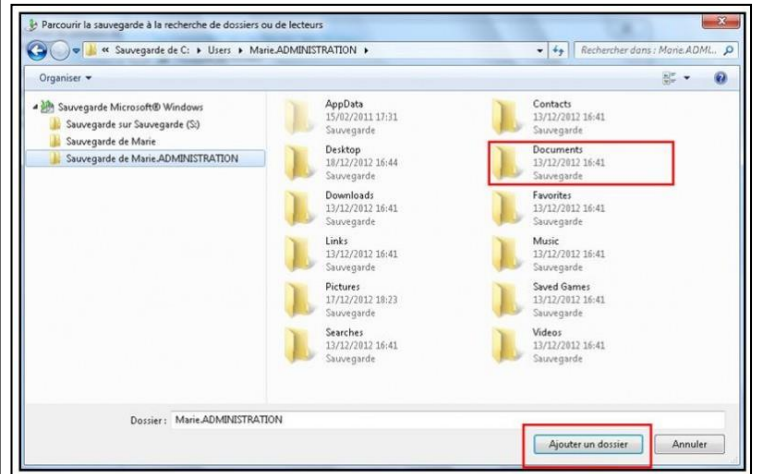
Parcourir la sauvegarde à la recherche de dossiers ou de lecteurs

« Sauvegarde de C: ▸ Users ▸ Marie.ADMINISTRATION ▸

Rechercher dans : Marie.ADMI...

Organiser ▾

Sauvegarde Microsoft® Windows
Sauvegarde sur Sauvegarde (S:)
Sauvegarde de Marie
Sauvegarde de Marie.ADMINISTRATION

AppData
15/02/2011 17:31
Sauvegarde

Contacts
13/12/2012 16:41
Sauvegarde

Desktop
18/12/2012 16:44
Sauvegarde

Documents
13/12/2012 16:41
Sauvegarde

Downloads
13/12/2012 16:41
Sauvegarde

Favorites
13/12/2012 16:41
Sauvegarde

Links
13/12/2012 16:41
Sauvegarde

Music
13/12/2012 16:41
Sauvegarde

Pictures
17/12/2012 18:23
Sauvegarde

Saved Games
13/12/2012 16:41
Sauvegarde

Searches
13/12/2012 16:41
Sauvegarde

Videos
13/12/2012 16:41
Sauvegarde

Dossier : Marie.ADMINISTRATION

Ajouter un dossier
Annuler